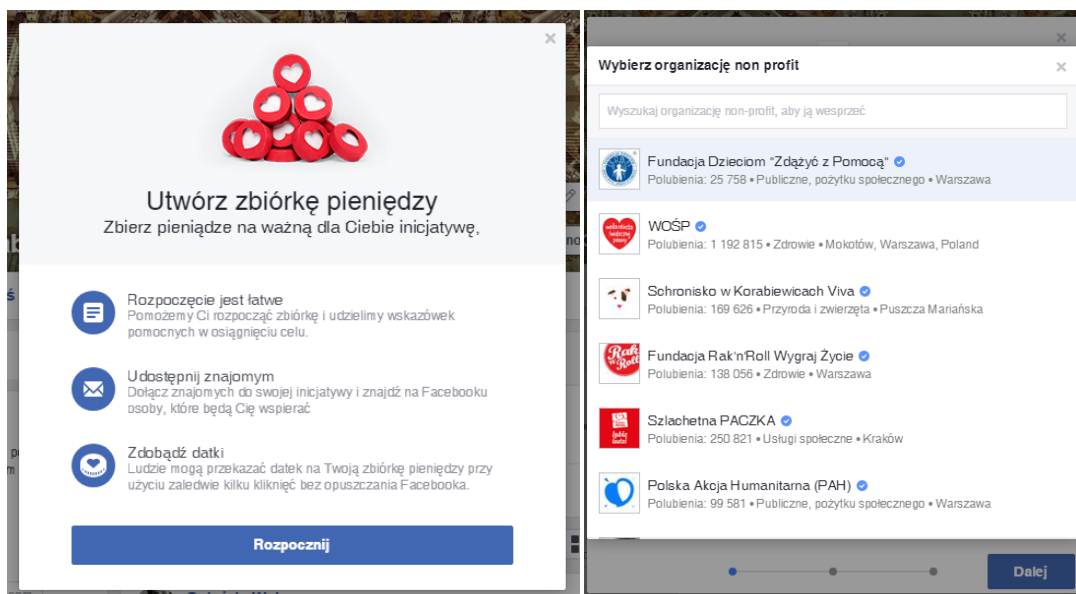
Utwórz zbiórkę pieniędzy
Zbierz pieniądze na ważną dla Ciebie inicjatywę,

Rozpoczęcie jest łatwe
Pomożemy Ci rozpocząć zbiórkę i udzielimy wskazówek pomocnych w osiągnięciu celu.

Udostępnij znajomym
Dołącz znajomych do swojej inicjatywy i znajdź na Facebooku osoby, które będą Cię wspierać

Zdobądź datki
Ludzie mogą przekazać datek na Twoją zbiórkę pieniędzy przy użyciu zaledwie kilku kliknięć bez opuszczania Facebooka.

Rozpocznij

Wybierz organizację non profit

Wyszukaj organizację non-profit, aby ją wesprzeć

Fundacja Dzieciom "Zdążyć z Pomocą"
Polubienia: 25 758 • Publiczne, pożytku społecznego • Warszawa

WOŚP
Polubienia: 1 192 815 • Zdrowie • Mokotów, Warszawa, Poland

Schronisko w Korabiewicach Viva
Polubienia: 169 626 • Przyroda i zwierzęta • Puszcza Mariańska

Fundacja Rak'n'Roll Wygraj Życie
Polubienia: 138 056 • Zdrowie • Warszawa

Szlachetna PACZKA
Polubienia: 250 821 • Usługi społeczne • Kraków

Polska Akcja Humanitarna (PAH)
Polubienia: 99 581 • Publiczne, pożytku społecznego • Warszawa

Dalej